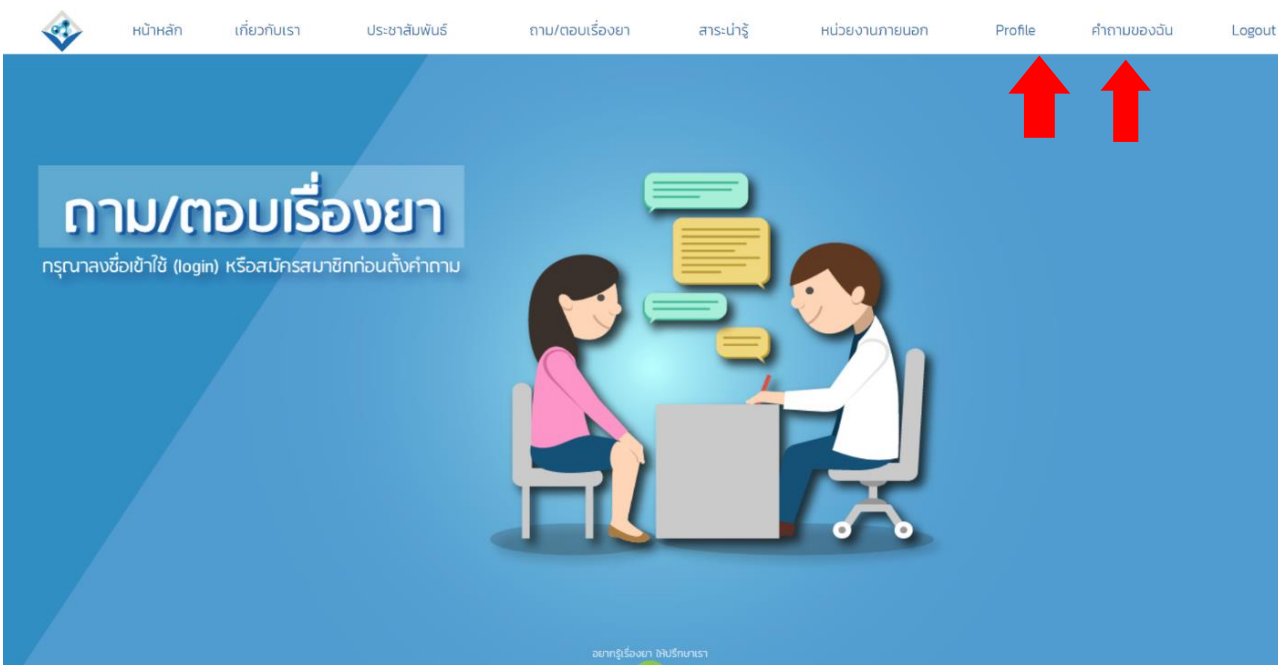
หน้าหลัก เกี่ยวกับเรา ประชาสัมพันธ์ ถาม/ตอบเรื่องยา สาระน่ารู้ หน่วยงานภายนอก Profile คำถามของฉัน Logout

ถาม/ตอบเรื่องยา

กรุณาลงชื่อเข้าใช้ (login) หรือสมัครสมาชิกก่อนตั้งคำถาม

อยากรู้เรื่องยา ให้ปรึกษาเรา